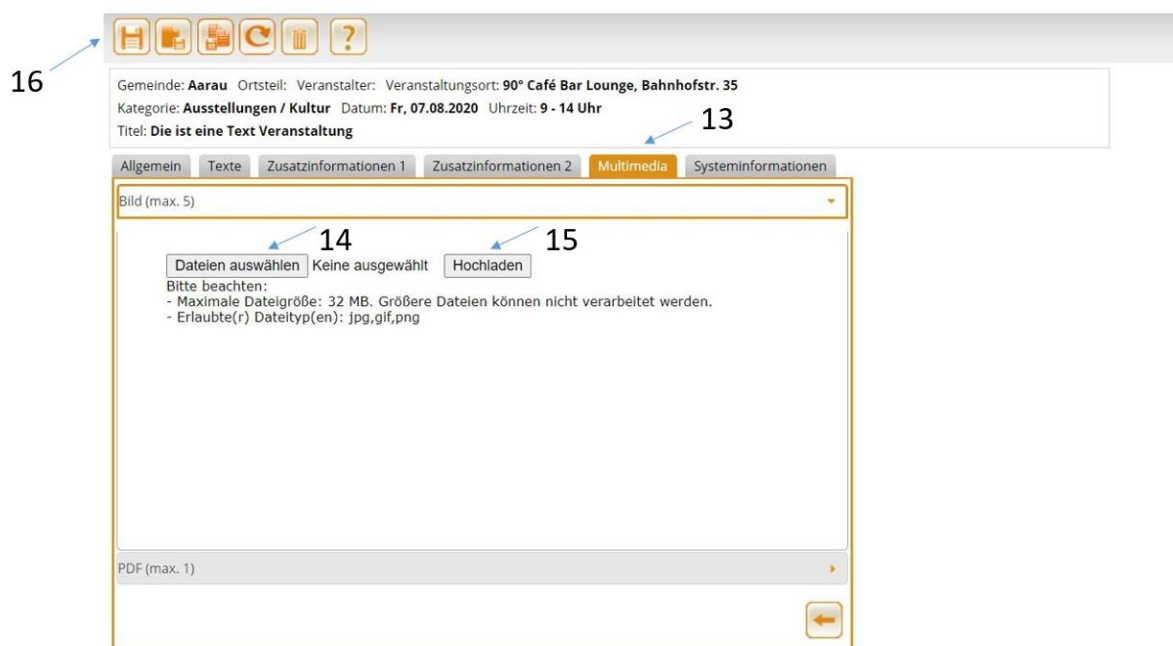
?

16

Gemeinde: **Aarau** Ortsteil: Veranstalter: Veranstaltungsort: **90° Café Bar Lounge, Bahnhofstr. 35**
Kategorie: **Ausstellungen / Kultur** Datum: **Fr, 07.08.2020** Uhrzeit: **9 - 14 Uhr**
Titel: **Die ist eine Text Veranstaltung**

13

Allgemein | Texte | Zusatzinformationen 1 | Zusatzinformationen 2 | Multimedia | Systeminformationen

Bild (max. 5)

14 15

Dateien auswählen Keine ausgewählt Hochladen

Bitte beachten:
- Maximale Dateigröße: 32 MB. Größere Dateien können nicht verarbeitet werden.
- Erlaubte(r) Dateityp(en): jpg,gif,png

PDF (max. 1)